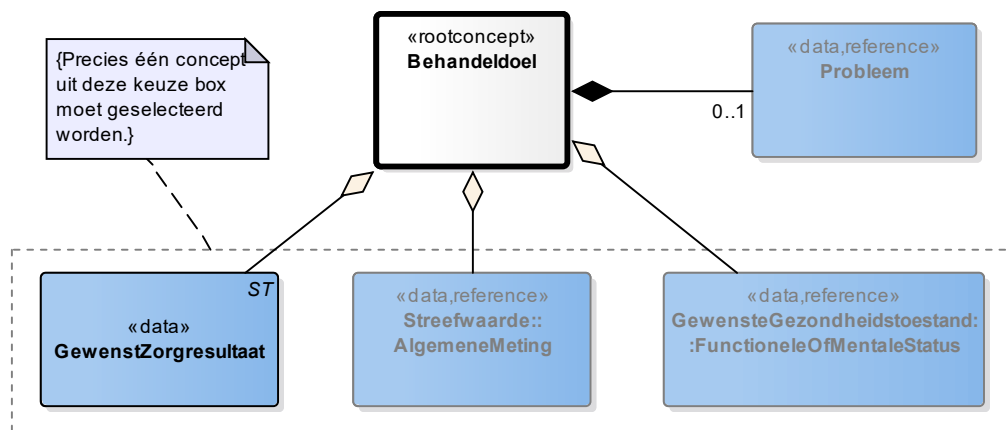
{Precies één concept uit deze keuze box moet geselecteerd worden.}

«rootconcept»
**Behandeldoel**

«data,reference»
**Probleem**

0..1

ST

«data»
**GewenstZorgresultaat**

«data,reference»
**Streefwaarde::AlgemeneMeting**

«data,reference»
**GewensteGezondheidstoestand::FunctioneleOfMentaleStatus**